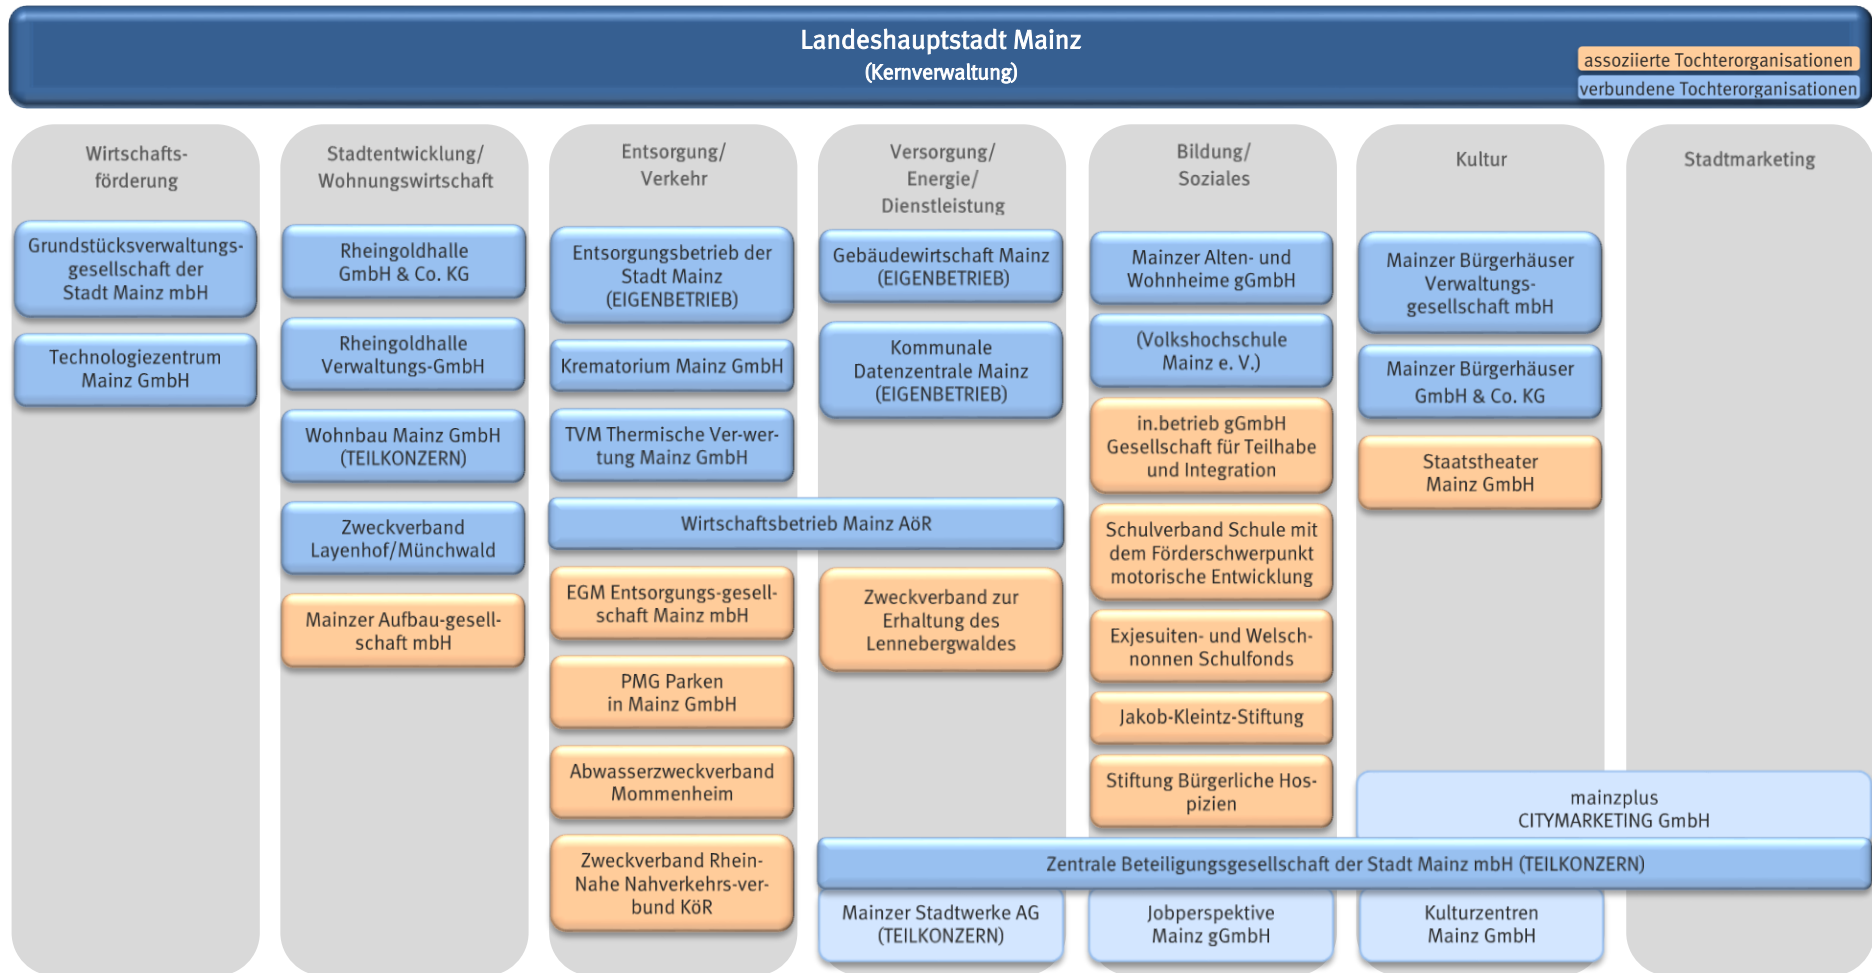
Landeshauptstadt Mainz
(Kernverwaltung)

assoziierte Tochterorganisationen
verbundene Tochterorganisationen

Wirtschaftsförderung

Grundstücksverwaltungsgesellschaft der Stadt Mainz mbH

Technologiezentrum Mainz GmbH

Stadtentwicklung/ Wohnungswirtschaft

Rheingoldhalle GmbH & Co. KG

Rheingoldhalle Verwaltungs-GmbH

Wohnbau Mainz GmbH (TEILKONZERN)

Zweckverband Layenhof/Münchwald

Mainzer Aufbau-gesellschaft mbH

Entsorgung/ Verkehr

Entsorgungsbetrieb der Stadt Mainz (EIGENBETRIEB)

Krematorium Mainz GmbH

TVM Thermische Ver-wertung Mainz GmbH

Wirtschaftsbetrieb Mainz AöR

EGM Entsorgungs-gesellschaft Mainz mbH

PMG Parken in Mainz GmbH

Abwasserzweckverband Mommenheim

Zweckverband Rhein-Nahe Nahverkehrs-verbund KöR

Versorgung/ Energie/ Dienstleistung

Gebäudewirtschaft Mainz (EIGENBETRIEB)

Kommunale Datenzentrale Mainz (EIGENBETRIEB)

Zweckverband zur Erhaltung des Lennebergwaldes

Bildung/ Soziales

Mainzer Alten- und Wohnheime gGmbH

(Volkshochschule Mainz e. V.)

in.betrieb gGmbH Gesellschaft für Teilhabe und Integration

Schulverband Schule mit dem Förderschwerpunkt motorische Entwicklung

Exjesuiten- und Welschnonnen Schulfonds

Jakob-Kleintz-Stiftung

Stiftung Bürgerliche Hospizien

Kultur

Mainzer Bürgerhäuser Verwaltungsgesellschaft mbH

Mainzer Bürgerhäuser GmbH & Co. KG

Staatstheater Mainz GmbH

Stadtmarketing

mainzplus CITYMARKETING GmbH

Zentrale Beteiligungsgesellschaft der Stadt Mainz mbH (TEILKONZERN)

Mainzer Stadtwerke AG (TEILKONZERN)

Jobperspektive Mainz gGmbH

Kulturzentren Mainz GmbH